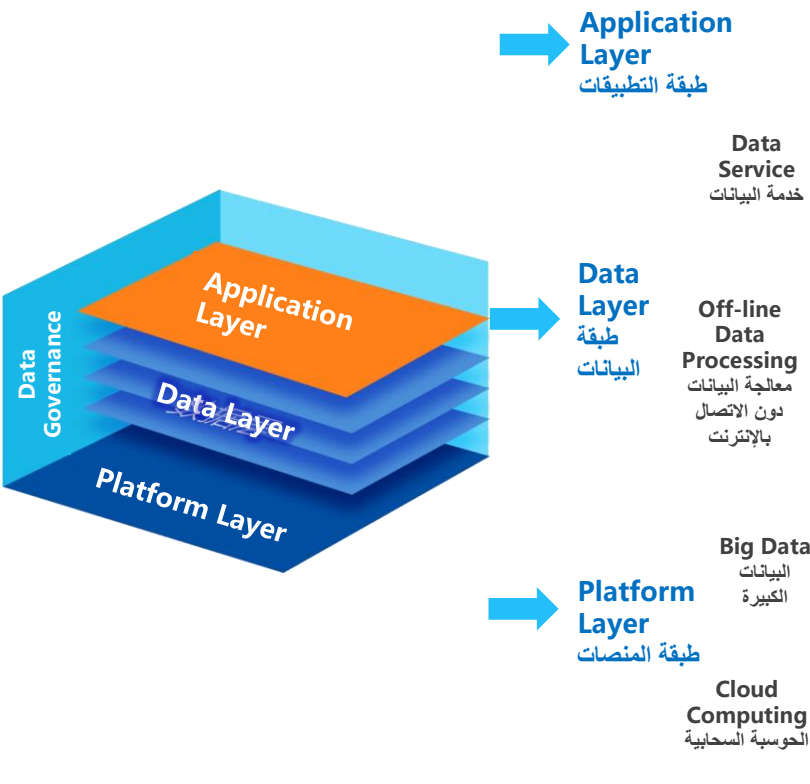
Data Governance

Application Layer

Data Layer

Platform Layer

Application Layer
طبقة التطبيقات

Data Service
خدمة البيانات

Data Layer
طبقة البيانات

Off-line Data Processing
معالجة البيانات دون الاتصال بالإنترنت

Big Data
البيانات الكبيرة

Platform Layer
طبقة المنصات

Cloud Computing
الحوسبة السحابية